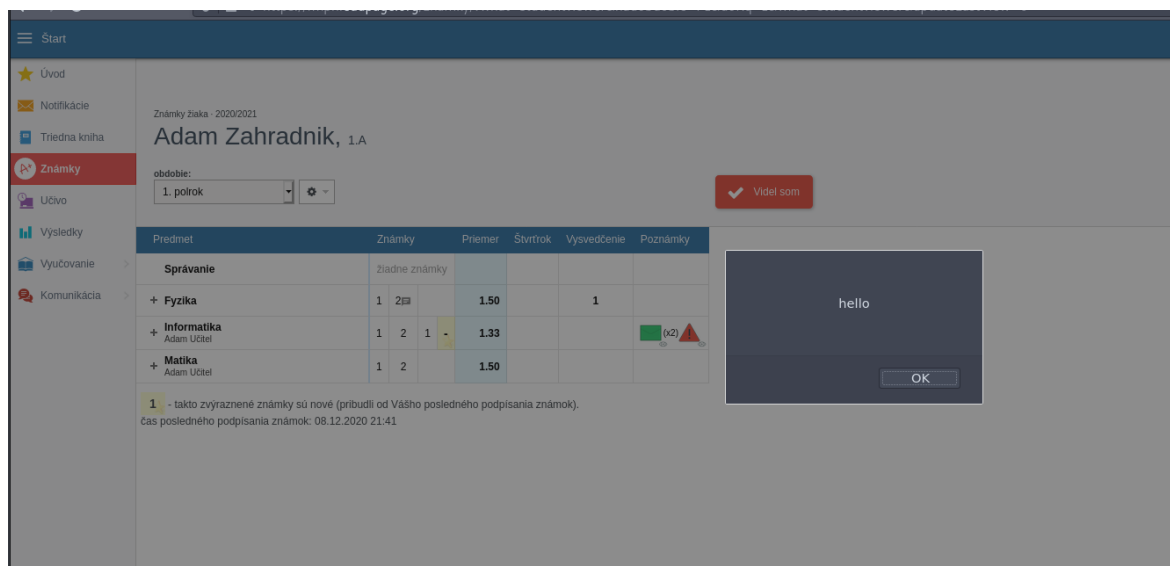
Štart

Úvod
Notifikácie
Triedna kniha
Známky
Učivo
Výsledky
Vyučovanie
Komunikácia

Známky žiaka · 2020/2021
Adam Zahradnik, 1.A

obdobie:
1. polrok

Videl som

| Predmet | Známky | Priemer | Štvrťrok | Vysvedčenie | Poznámky |
|---|---|---|---|---|---|
| Správanie | žiadne známky | | | | |
| + Fyzika | 1 2 | 1.50 | | 1 | |
| + Informatika Adam Učitel | 1 2 1 - | 1.33 | | | (x2) |
| + Matika Adam Učitel | 1 2 | 1.50 | | | |

1 - takto zvýraznené známky sú nové (pribudli od Vášho posledného podpísania známok).
čas posledného podpísania známok: 08.12.2020 21:41

hello

OK